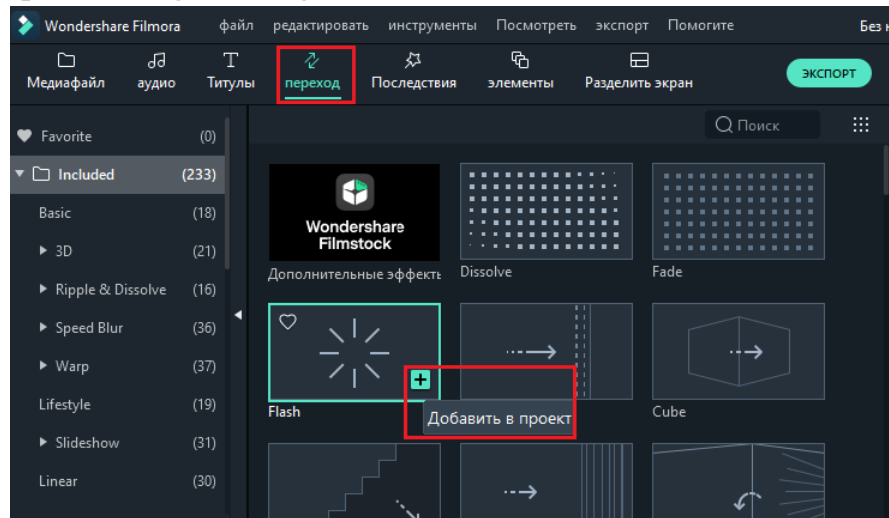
Wondershare Filmora файл редактировать инструменты Посмотреть экспорт Помогите Без н

Медиафайл аудио Титулы переход Последствия элементы Разделить экран ЭКСПОРТ

Favorite (0)
Included (233)
Basic (18)
3D (21)
Ripple & Dissolve (16)
Speed Blur (36)
Warp (37)
Lifestyle (19)
Slideshow (31)
Linear (30)

Поиск

Wondershare Filmstock
Дополнительные эффекты
Dissolve
Fade
Flash
Добавить в проект
Cube